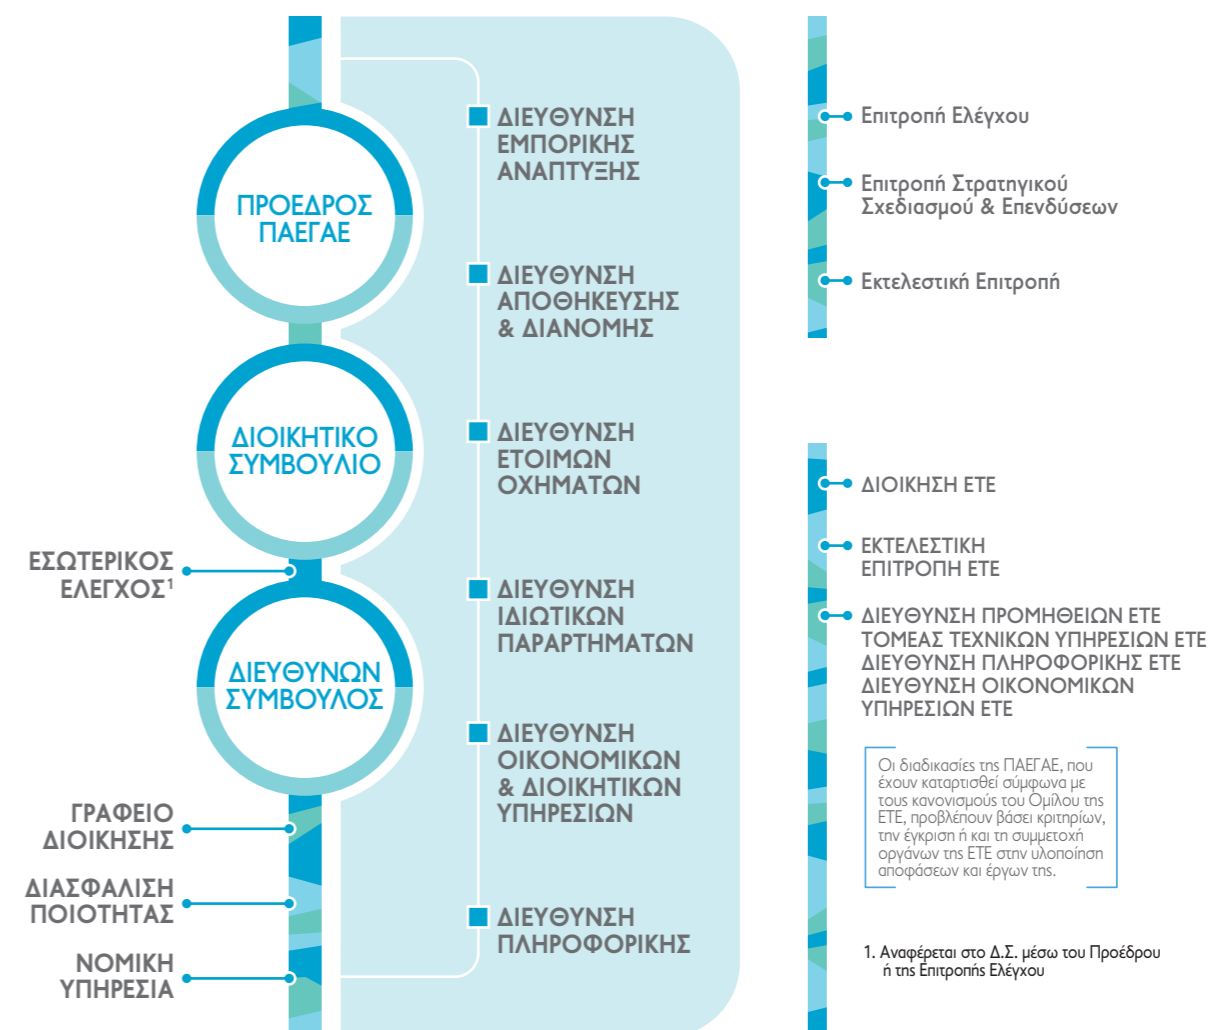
ΠΡΟΕΔΡΟΣ ΠΑΕΓΑΕ

ΔΙΟΙΚΗΤΙΚΟ ΣΥΜΒΟΥΛΙΟ

ΕΣΩΤΕΡΙΚΟΣ ΕΛΕΓΧΟΣ$^1$

ΔΙΕΥΘΥΝΩΝ ΣΥΜΒΟΥΛΟΣ

ΓΡΑΦΕΙΟ ΔΙΟΙΚΗΣΗΣ

ΔΙΑΣΦΑΛΙΣΗ ΠΟΙΟΤΗΤΑΣ

ΝΟΜΙΚΗ ΥΠΗΡΕΣΙΑ

ΔΙΕΥΘΥΝΣΗ ΕΜΠΟΡΙΚΗΣ ΑΝΑΠΤΥΞΗΣ

ΔΙΕΥΘΥΝΣΗ ΑΠΟΘΗΚΕΥΣΗΣ & ΔΙΑΝΟΜΗΣ

ΔΙΕΥΘΥΝΣΗ ΕΤΟΙΜΩΝ ΟΧΗΜΑΤΩΝ

ΔΙΕΥΘΥΝΣΗ ΙΔΙΩΤΙΚΩΝ ΠΑΡΑΡΤΗΜΑΤΩΝ

ΔΙΕΥΘΥΝΣΗ ΟΙΚΟΝΟΜΙΚΩΝ & ΔΙΟΙΚΗΤΙΚΩΝ ΥΠΗΡΕΣΙΩΝ

ΔΙΕΥΘΥΝΣΗ ΠΛΗΡΟΦΟΡΙΚΗΣ

Επιτροπή Ελέγχου

Επιτροπή Στρατηγικού Σχεδιασμού & Επενδύσεων

Εκτελεστική Επιτροπή

ΔΙΟΙΚΗΣΗ ΕΤΕ

ΕΚΤΕΛΕΣΤΙΚΗ ΕΠΙΤΡΟΠΗ ΕΤΕ

ΔΙΕΥΘΥΝΣΗ ΠΡΟΜΗΘΕΙΩΝ ΕΤΕ
ΤΟΜΕΑΣ ΤΕΧΝΙΚΩΝ ΥΠΗΡΕΣΙΩΝ ΕΤΕ
ΔΙΕΥΘΥΝΣΗ ΠΛΗΡΟΦΟΡΙΚΗΣ ΕΤΕ
ΔΙΕΥΘΥΝΣΗ ΟΙΚΟΝΟΜΙΚΩΝ ΥΠΗΡΕΣΙΩΝ ΕΤΕ

Οι διαδικασίες της ΠΑΕΓΑΕ, που έχουν καταρτισθεί σύμφωνα με τους κανονισμούς του Ομίλου της ΕΤΕ, προβλέπουν βάσει κριτηρίων, την έγκριση ή και τη συμμετοχή οργάνων της ΕΤΕ στην υλοποίηση αποφάσεων και έργων της.

1. Αναφέρεται στο Δ.Σ. μέσω του Προέδρου ή της Επιτροπής Ελέγχου